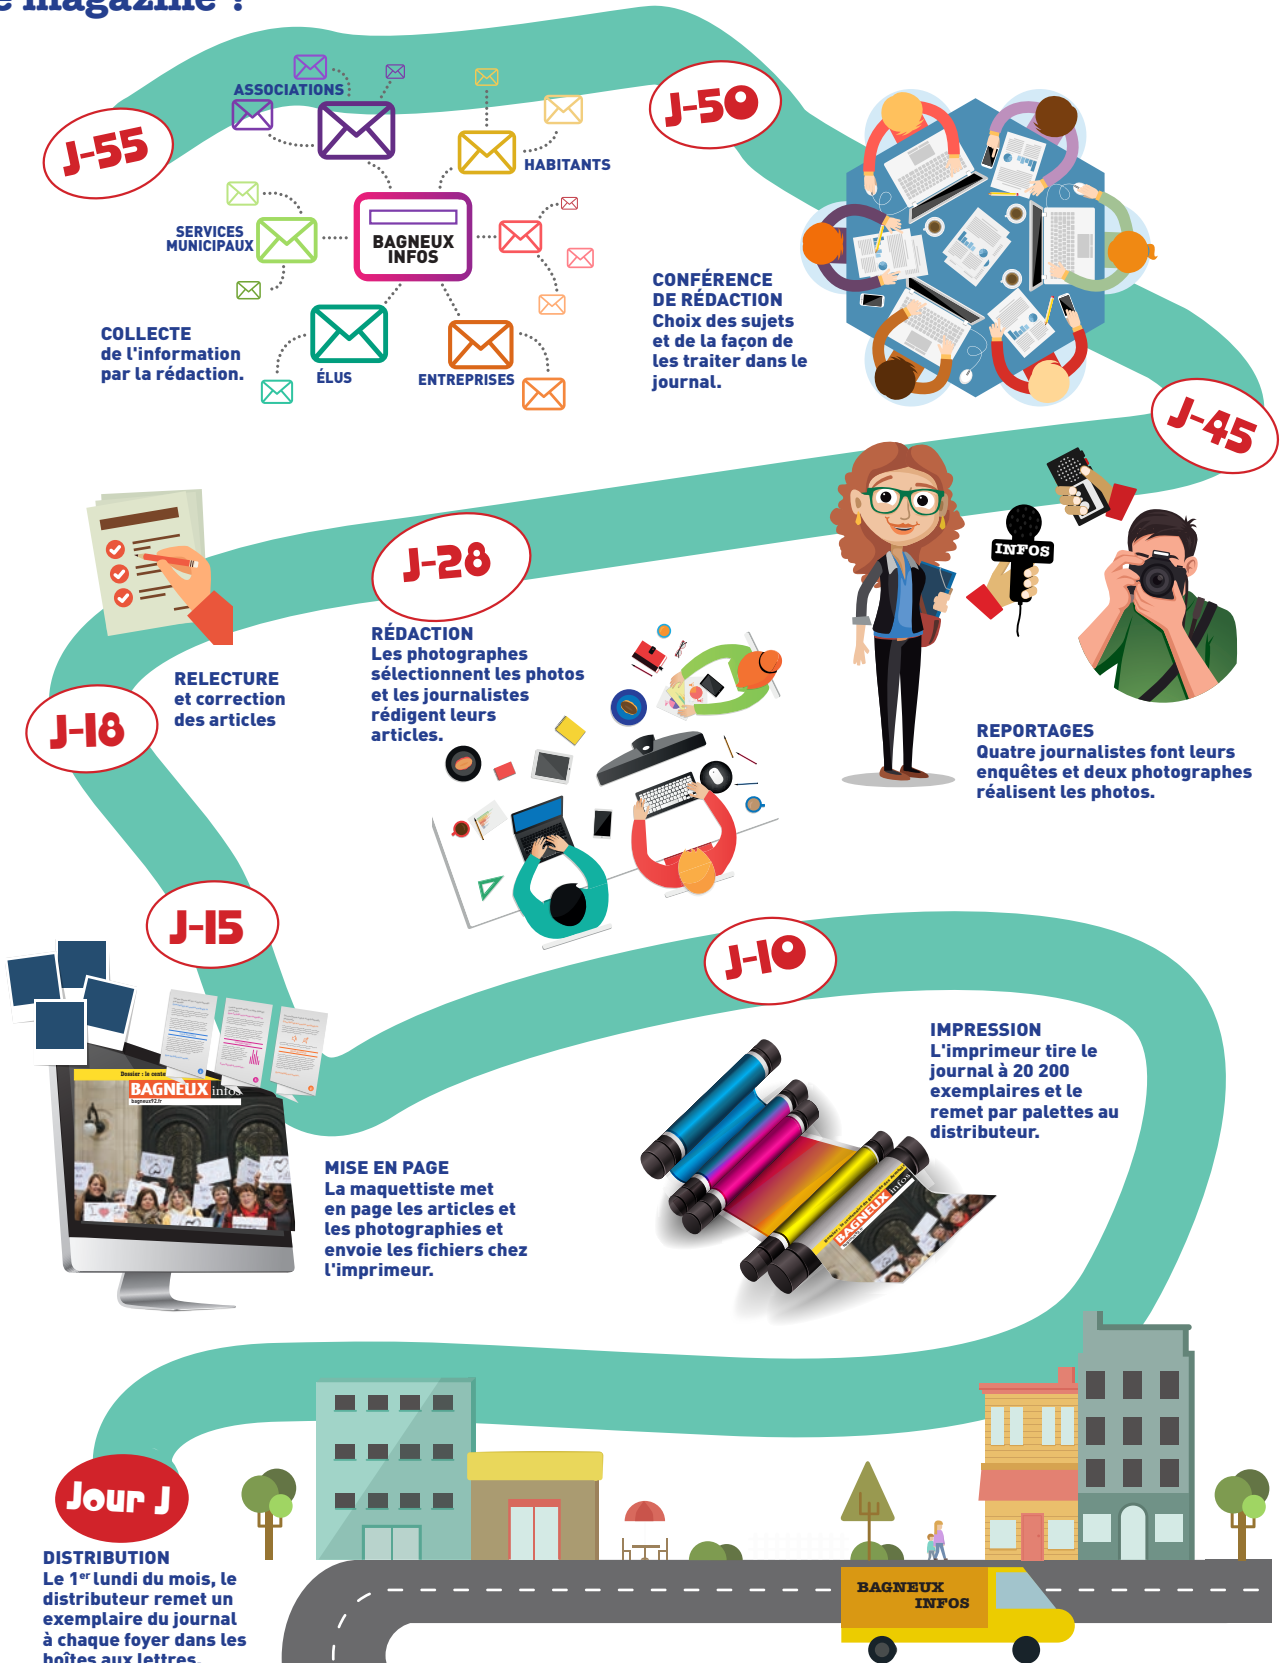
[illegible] magazine ?

J-55

ASSOCIATIONS

HABITANTS

SERVICES MUNICIPAUX

BAGNEUX INFOS

ÉLUS

ENTREPRISES

COLLECTE de l'information par la rédaction.

J-50

CONFÉRENCE DE RÉDACTION Choix des sujets et de la façon de les traiter dans le journal.

J-45

J-28

RÉDACTION Les photographes sélectionnent les photos et les journalistes rédigent leurs articles.

INFOS

REPORTAGES Quatre journalistes font leurs enquêtes et deux photographes réalisent les photos.

RELECTURE et correction des articles

J-18

J-15

J-10

IMPRESSION L'imprimeur tire le journal à 20 200 exemplaires et le remet par palettes au distributeur.

BAGNEUX infos

MISE EN PAGE La maquettiste met en page les articles et les photographies et envoie les fichiers chez l'imprimeur.

Jour J

DISTRIBUTION Le 1$^{er}$ lundi du mois, le distributeur remet un exemplaire du journal à chaque foyer dans les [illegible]

BAGNEUX INFOS